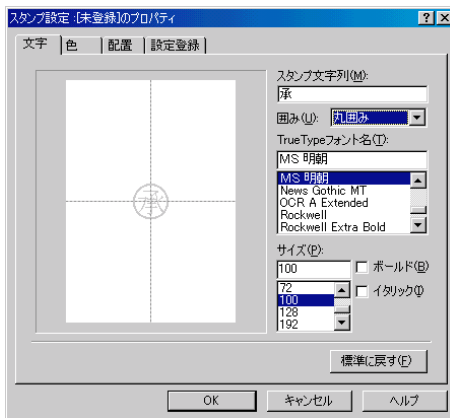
スタンプ設定 :[未登録]のプロパティ

? X

文字 | 色 | 配置 | 設定登録

承

スタンプ文字列(M):

承

囲み(U): 丸囲み

TrueTypeフォント名(T):

MS 明朝

MS 明朝
News Gothic MT
OCR A Extended
Rockwell
Rockwell Extra Bold

サイズ(P):

100

ボールド(B)

72
100
128
192

イタリック(I)

標準に戻す(F)

OK

キャンセル

ヘルプ